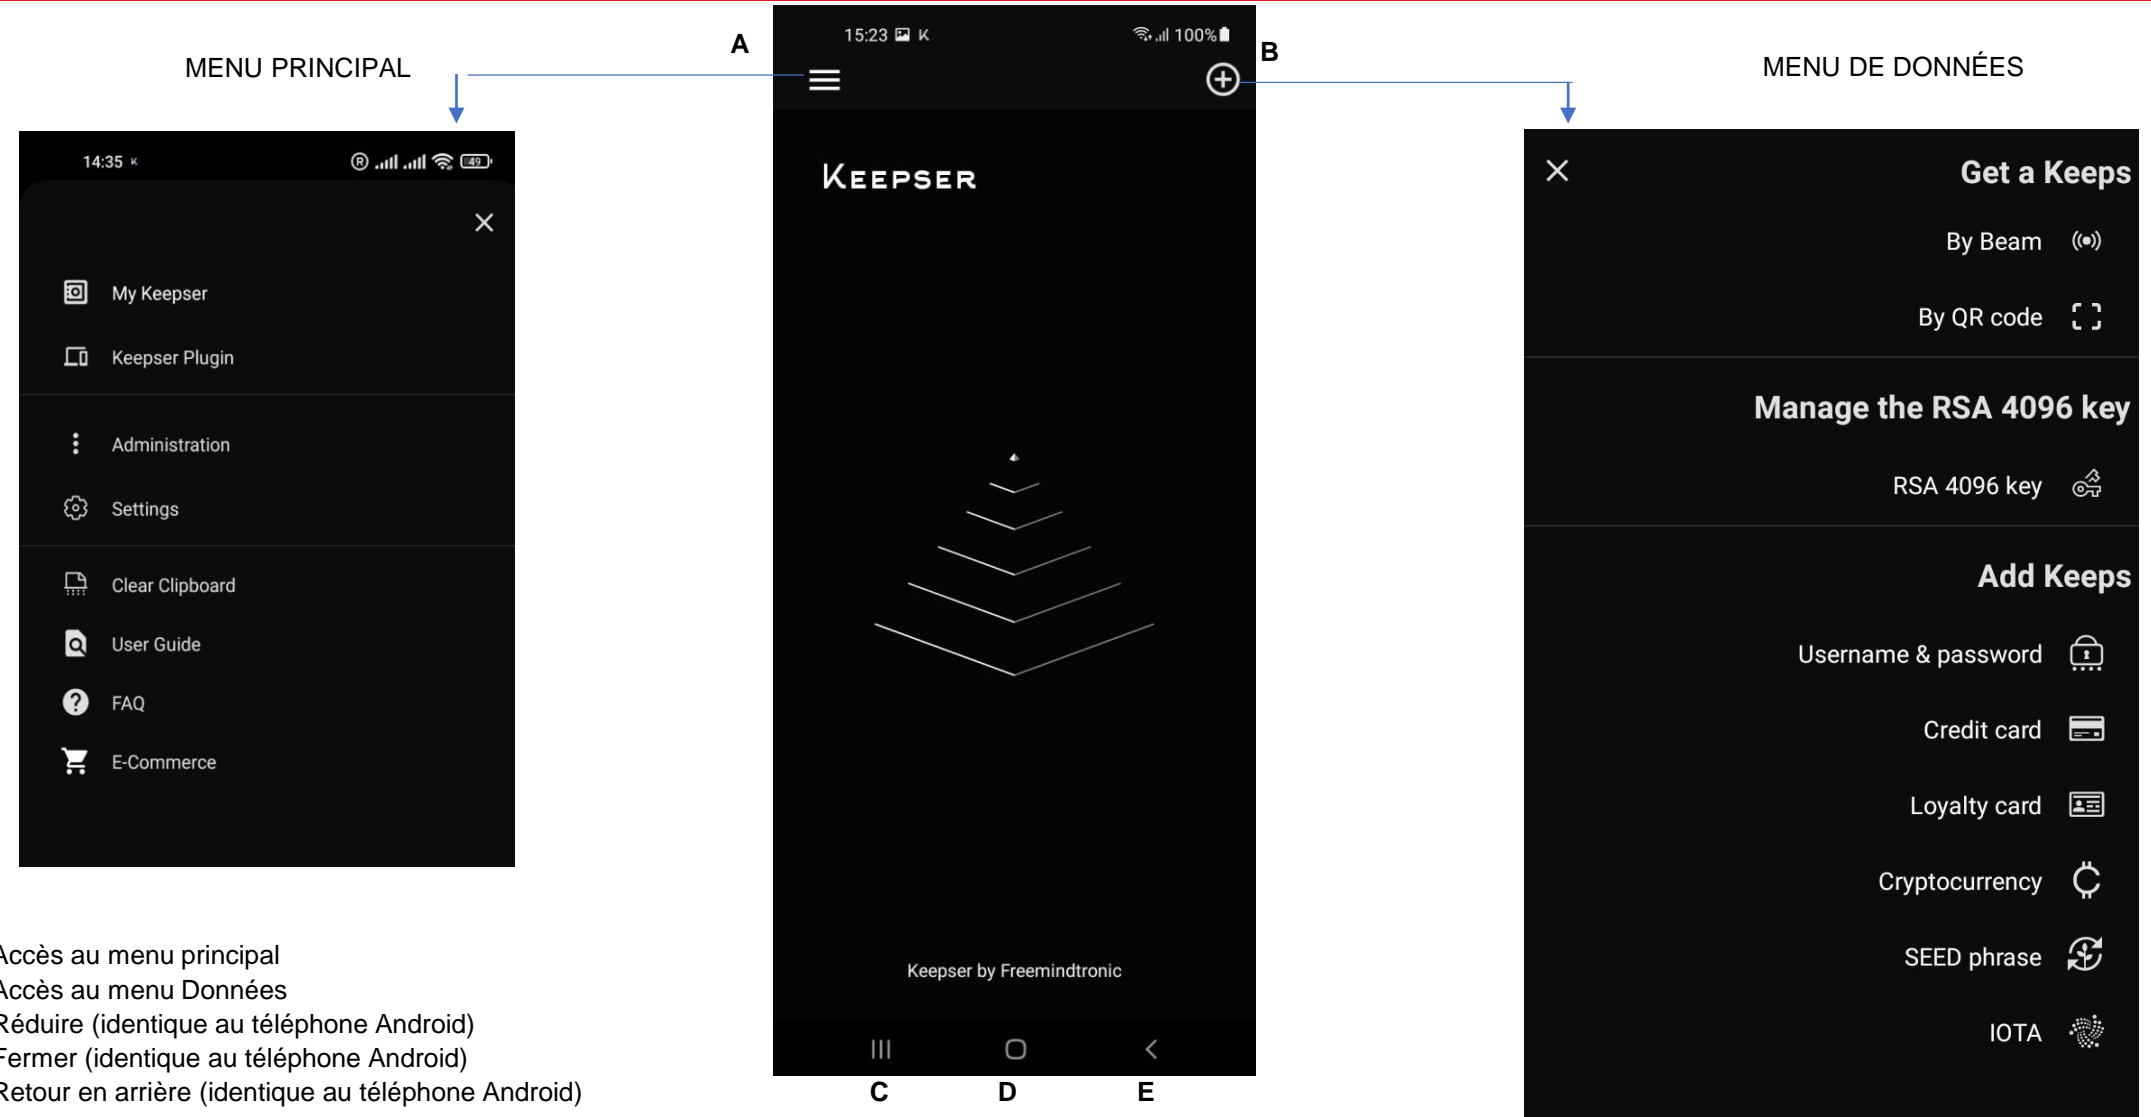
MENU PRINCIPAL

A

B

MENU DE DONNÉES

14:35

My Keepser
Keepser Plugin
Administration
Settings
Clear Clipboard
User Guide
FAQ
E-Commerce

15:23 100%

KEEPSER

Keepser by Freemindtronic

C D E

Get a Keeps
By Beam
By QR code
Manage the RSA 4096 key
RSA 4096 key
Add Keeps
Username & password
Credit card
Loyalty card
Cryptocurrency
SEED phrase
IOTA

ccès au menu principal
ccès au menu Données
éduire (identique au téléphone Android)
ermer (identique au téléphone Android)
etour en arrière (identique au téléphone Android)